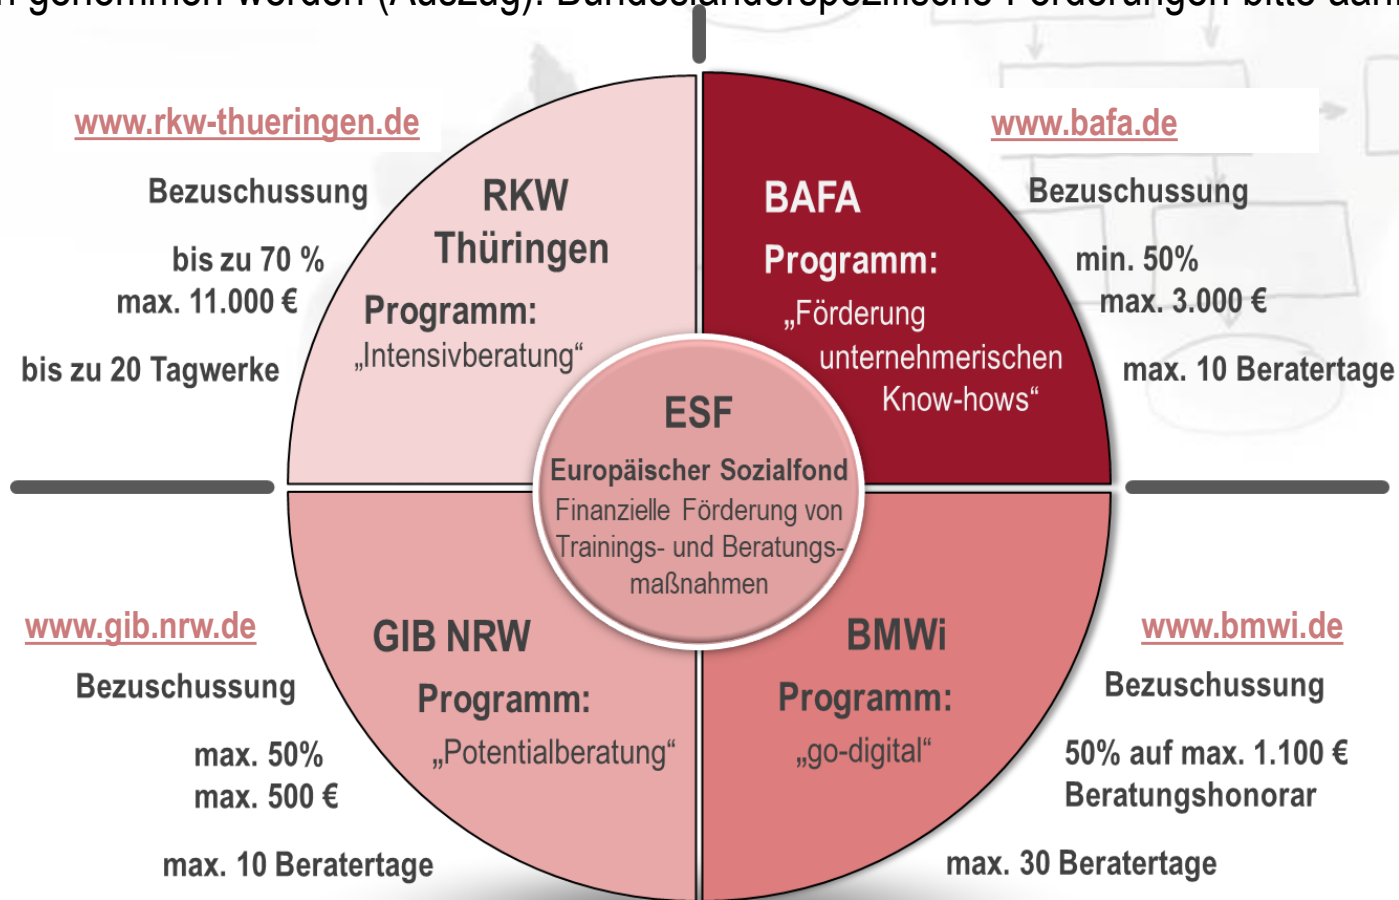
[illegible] genommen werden (Auszug). Bundesländerspezifische Förderungen bitte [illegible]

www.rkw-thueringen.de

Bezuschussung

bis zu 70 %
max. 11.000 €

bis zu 20 Tagwerke

RKW Thüringen

Programm:
„Intensivberatung“

BAFA

Programm:
„Förderung unternehmerischen Know-hows“

www.bafa.de

Bezuschussung

min. 50%
max. 3.000 €

max. 10 Beratertage

ESF

Europäischer Sozialfond
Finanzielle Förderung von Trainings- und Beratungsmaßnahmen

www.gib.nrw.de

Bezuschussung

max. 50%
max. 500 €

max. 10 Beratertage

GIB NRW

Programm:
„Potentialberatung“

BMWi

Programm:
„go-digital“

www.bmwi.de

Bezuschussung

50% auf max. 1.100 €
Beratungshonorar

max. 30 Beratertage